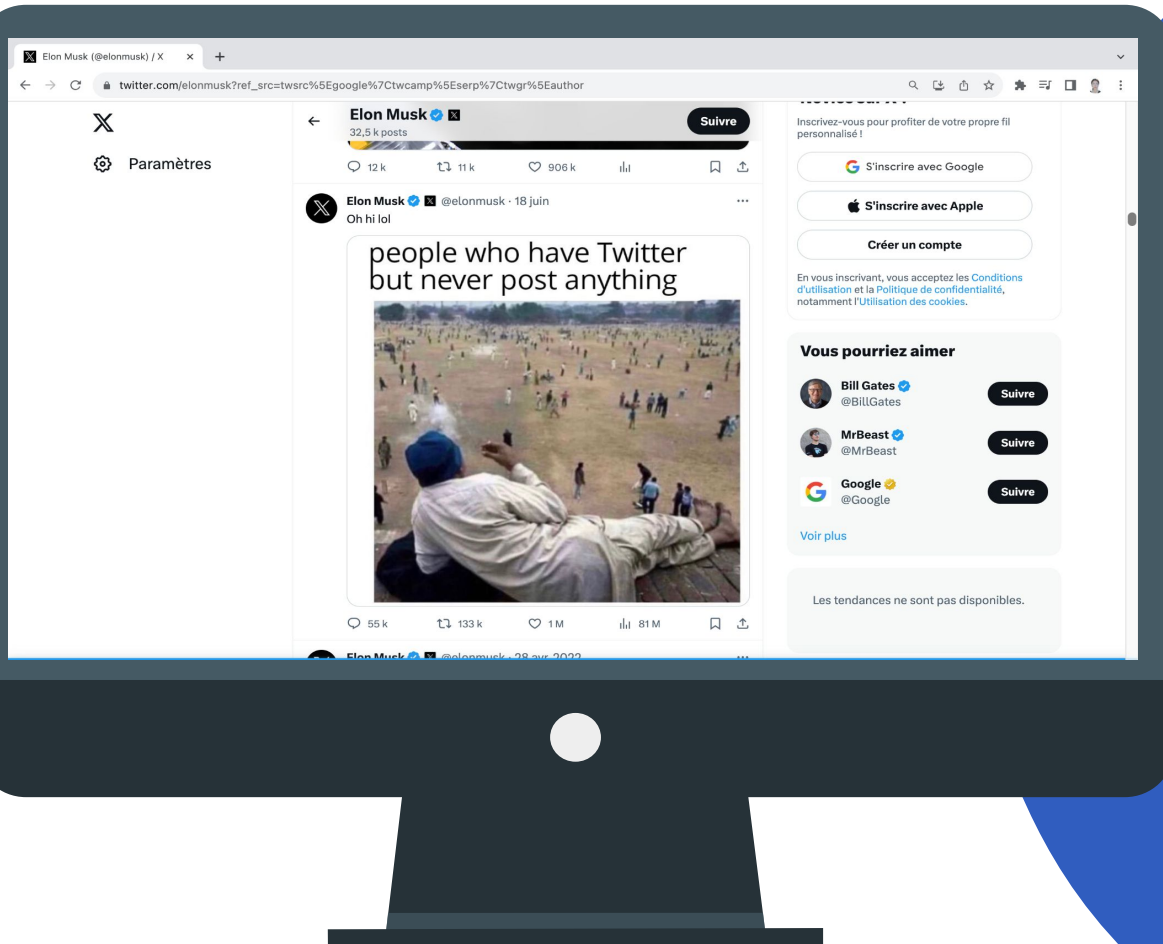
Elon Musk (@elonmusk) / X

twitter.com/elonmusk?ref_src=twsrc%5Egoogle%7Ctwcamp%5Eserp%7Ctwgr%5Eauthor

X

Paramètres

Elon Musk
32,5 k posts

Suivre

12 k 11 k 906 k

Elon Musk @elonmusk · 18 juin
Oh hi lol

people who have Twitter but never post anything

55 k 133 k 1 M 81 M

Elon Musk @elonmusk · 28 avr. 2022

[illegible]

Inscrivez-vous pour profiter de votre propre fil personnalisé !

S'inscrire avec Google

S'inscrire avec Apple

Créer un compte

En vous inscrivant, vous acceptez les Conditions d'utilisation et la Politique de confidentialité, notamment l'Utilisation des cookies.

Vous pourriez aimer

Bill Gates
@BillGates
Suivre

MrBeast
@MrBeast
Suivre

Google
@Google
Suivre

Voir plus

Les tendances ne sont pas disponibles.